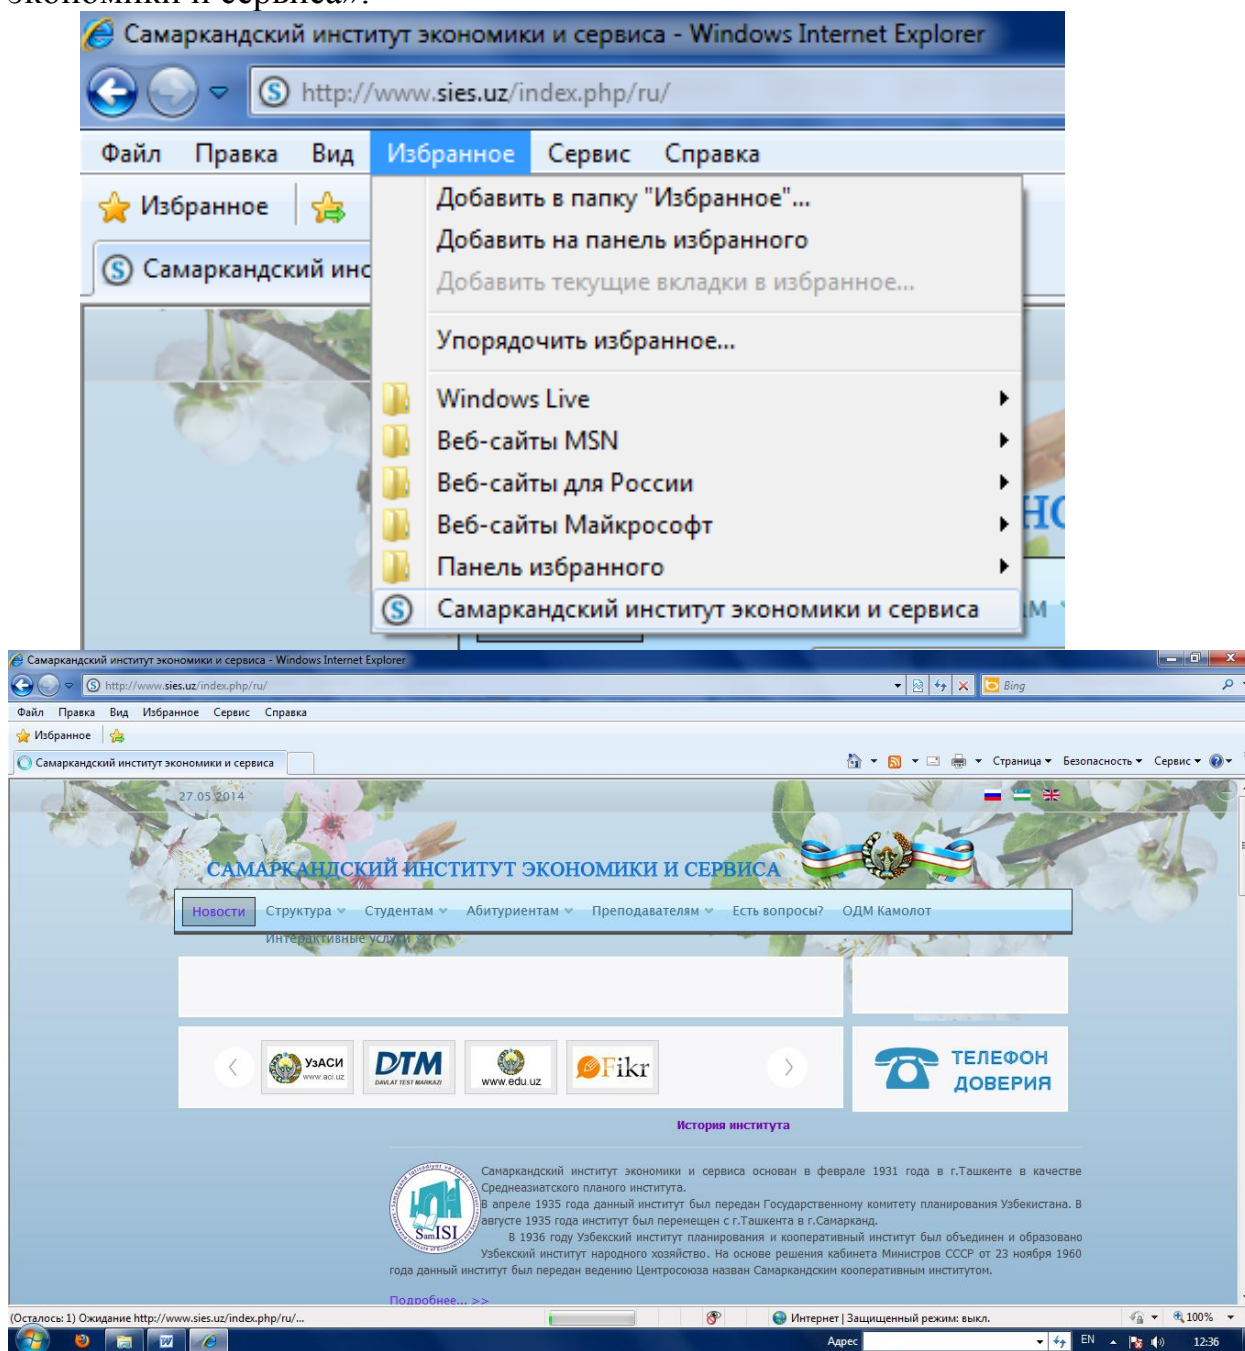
экономики и сервиса».

Самаркандский институт экономики и сервиса - Windows Internet Explorer
http://www.sies.uz/index.php/ru/
Файл Правка Вид Избранное Сервис Справка
Избранное
Самаркандский инс
Добавить в папку "Избранное"...
Добавить на панель избранного
Добавить текущие вкладки в избранное...
Упорядочить избранное...
Windows Live
Веб-сайты MSN
Веб-сайты для России
Веб-сайты Майкрософт
Панель избранного
Самаркандский институт экономики и сервиса

Самаркандский институт экономики и сервиса - Windows Internet Explorer
http://www.sies.uz/index.php/ru/
Bing
Файл Правка Вид Избранное Сервис Справка
Избранное
Самаркандский институт экономики и сервиса
Страница Безопасность Сервис
27.05.2014
САМАРКАНДСКИЙ ИНСТИТУТ ЭКОНОМИКИ И СЕРВИСА
Новости Структура Студентам Абитуриентам Преподавателям Есть вопросы? ОДМ Камолот
Интерактивные услуги
УзАСИ www.aci.uz
DTM DAVLAT TEST MARKAZI
www.edu.uz
Fikr
ТЕЛЕФОН ДОВЕРИЯ
История института
SamISI
Самаркандский институт экономики и сервиса основан в феврале 1931 года в г.Ташкенте в качестве Средneaзиатского планого института.
В апреле 1935 года данный институт был передан Государственному комитету планирования Узбекистана. В августе 1935 года институт был перемещен с г.Ташкента в г.Самарканд.
В 1936 году Узбекский институт планирования и кооперативный институт был объединен и образовано Узбекский институт народного хозяйства. На основе решения кабинета Министров СССР от 23 ноября 1960 года данный институт был передан ведению Центросоюза назван Самаркандским кооперативным институтом.
Подробнее... >>
(Осталось: 1) Ожидание http://www.sies.uz/index.php/ru/...
Интернет | Защищенный режим: выкл.
100%
Адрес
EN
12:36